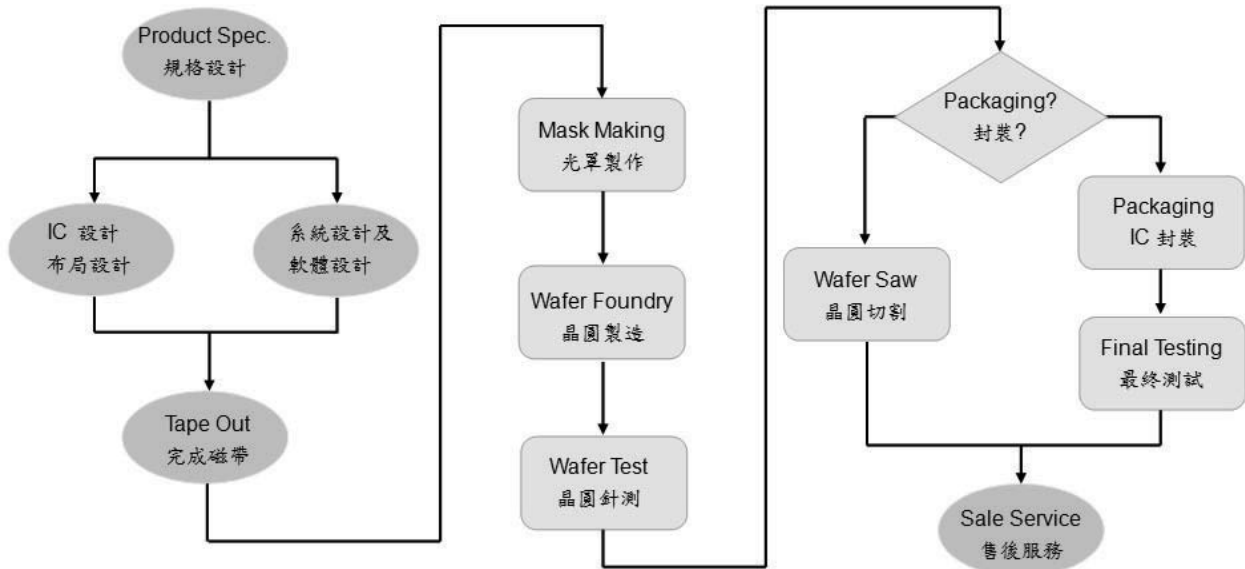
Product Spec.
規格設計

IC 設計
布局設計

系統設計及
軟體設計

Tape Out
完成磁帶

Mask Making
光罩製作

Wafer Foundry
晶圓製造

Wafer Test
晶圓針測

Packaging?
封裝?

Wafer Saw
晶圓切割

Packaging
IC 封裝

Final Testing
最終測試

Sale Service
售後服務